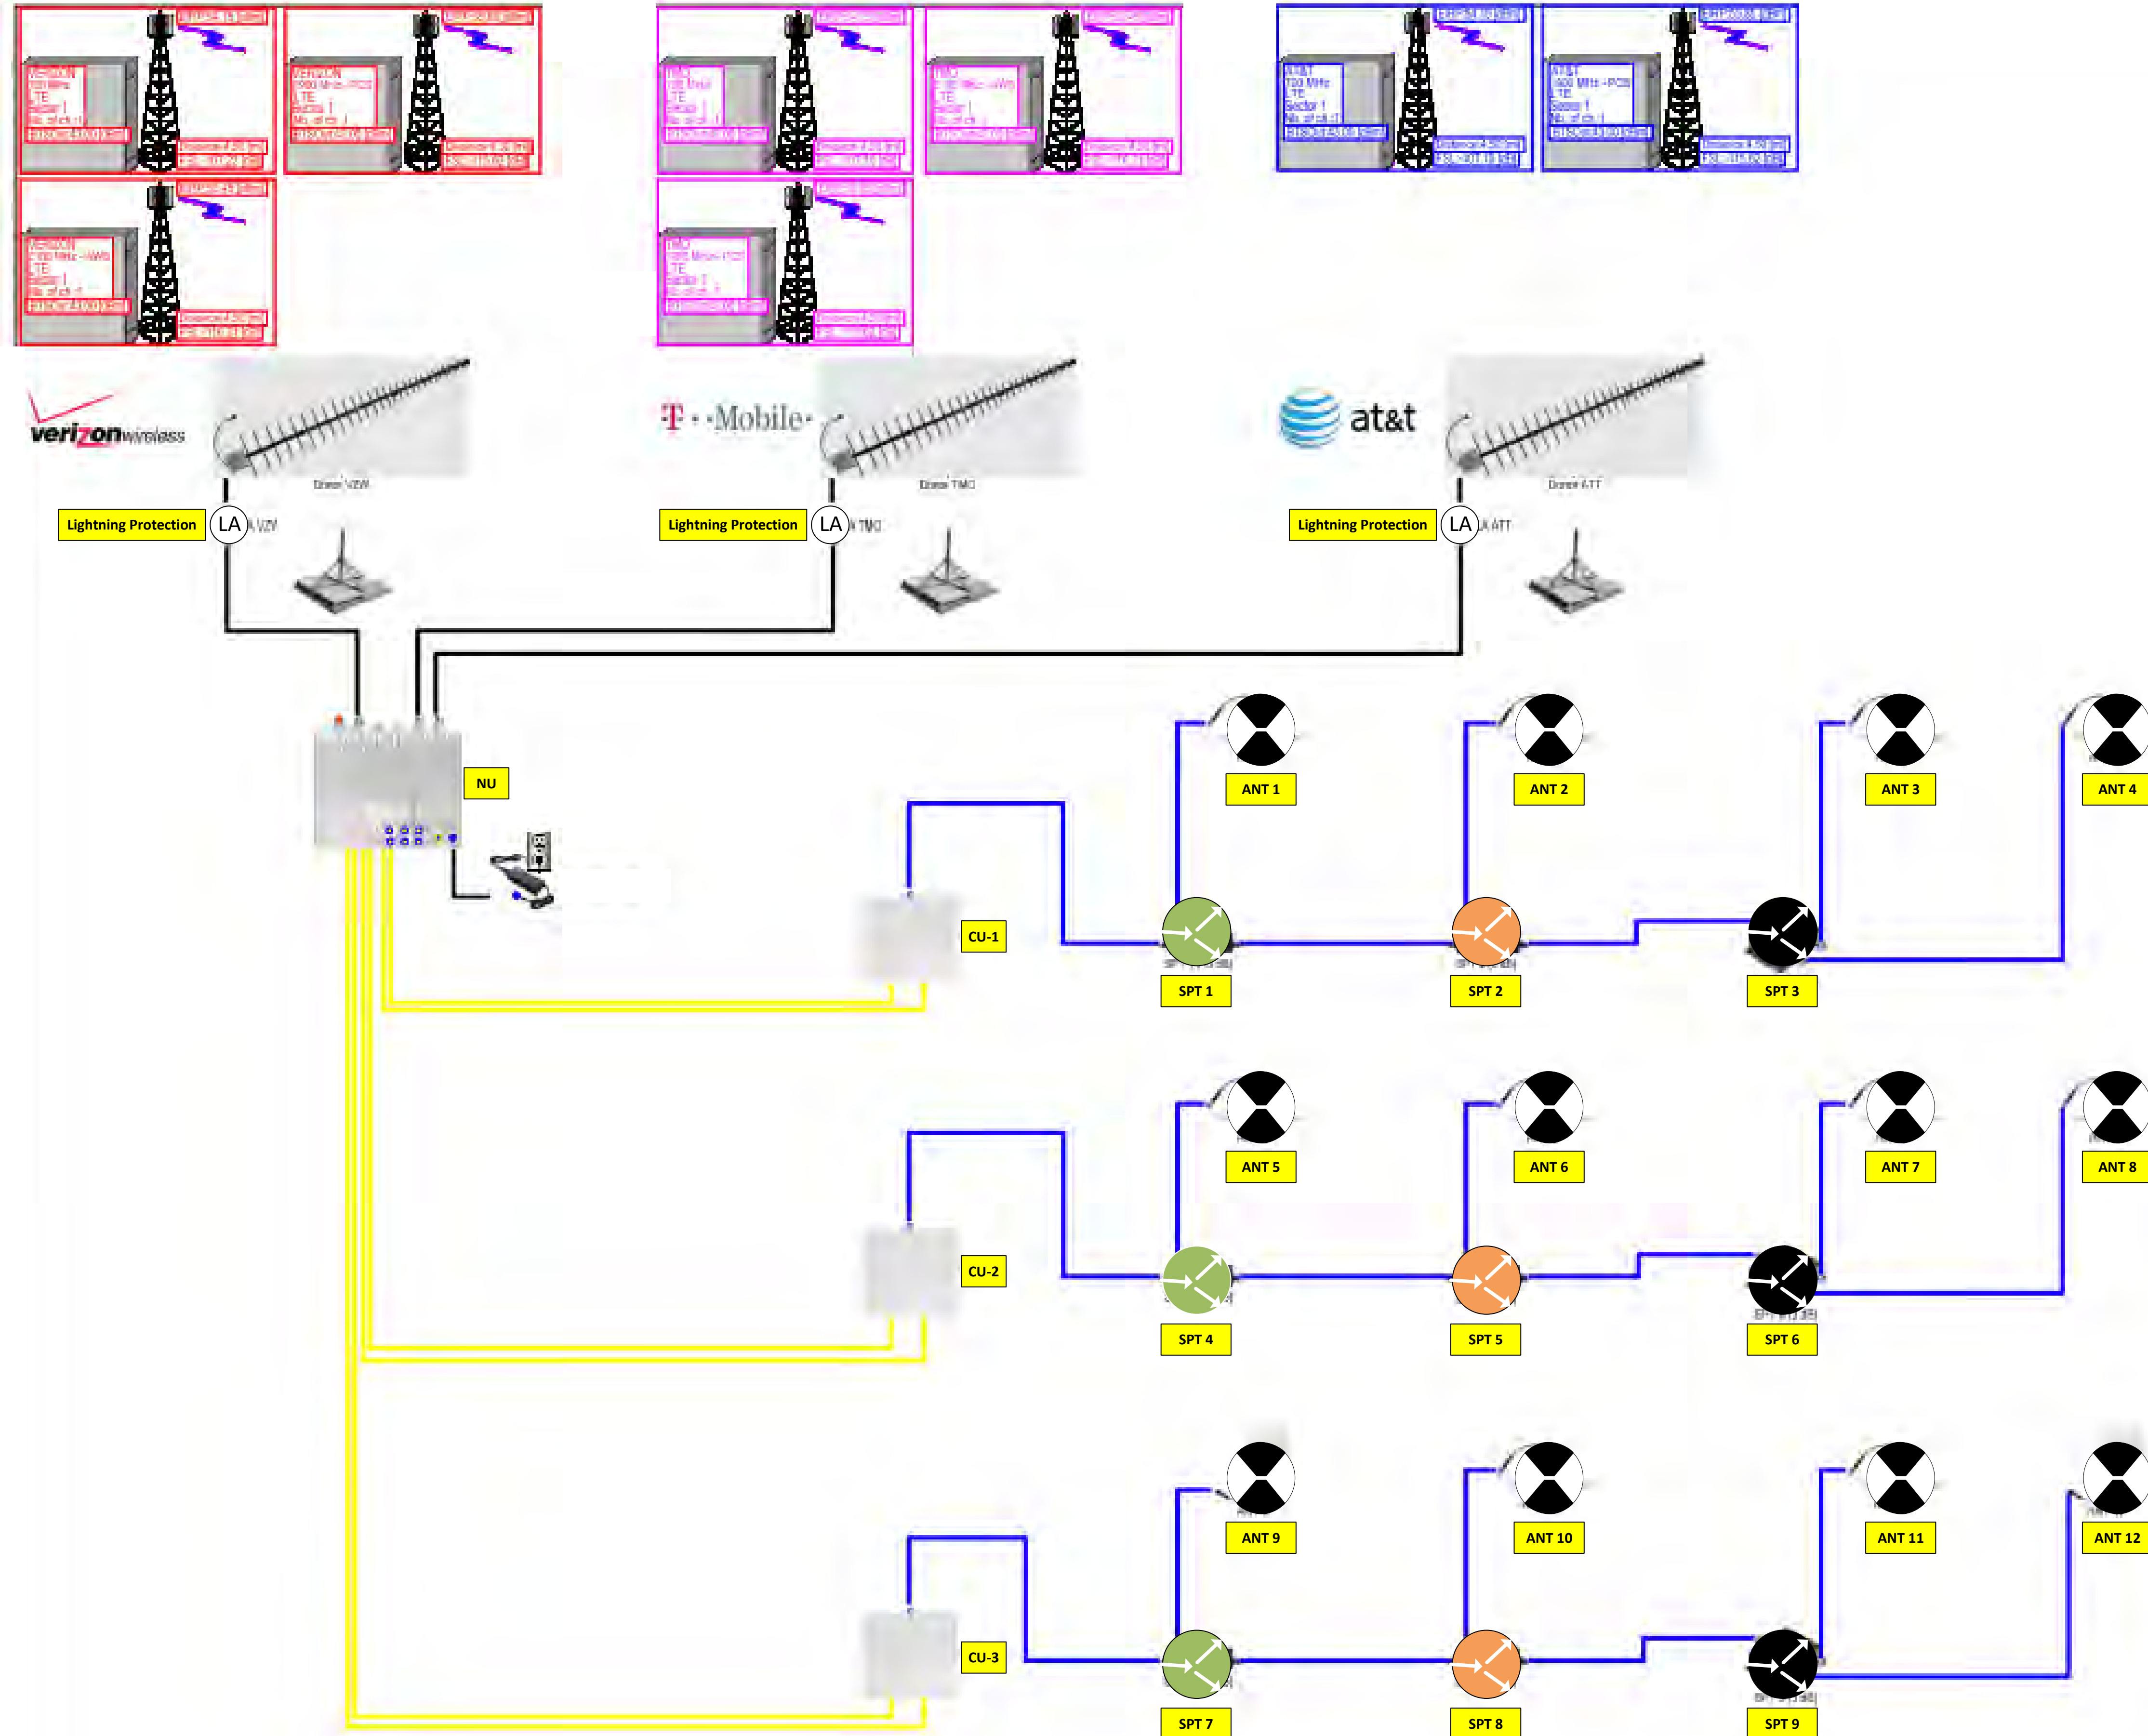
VERIZON
LTE
Sector 1

VERIZON
1900 MHz - PCS
LTE
Sector 1

VERIZON
2100 MHz - AWS
LTE
Sector 1

TMO
LTE
Sector 1

TMO
2100 MHz - AWS
LTE
Sector 1

TMO
1900 MHz - PCS
LTE
Sector 1

AT&T
700 MHz
LTE
Sector 1

AT&T
1900 MHz - PCS
LTE
Sector 1

verizonwireless

T · · Mobile ·

at&t

Donor VZW

Donor TMO

Donor ATT

Lightning Protection LA

Lightning Protection LA

Lightning Protection LA

NU

CU-1

CU-2

CU-3

ANT 1 ANT 2 ANT 3 ANT 4

SPT 1 SPT 2 SPT 3

ANT 5 ANT 6 ANT 7 ANT 8

SPT 4 SPT 5 SPT 6

ANT 9 ANT 10 ANT 11 ANT 12

SPT 7 SPT 8 SPT 9